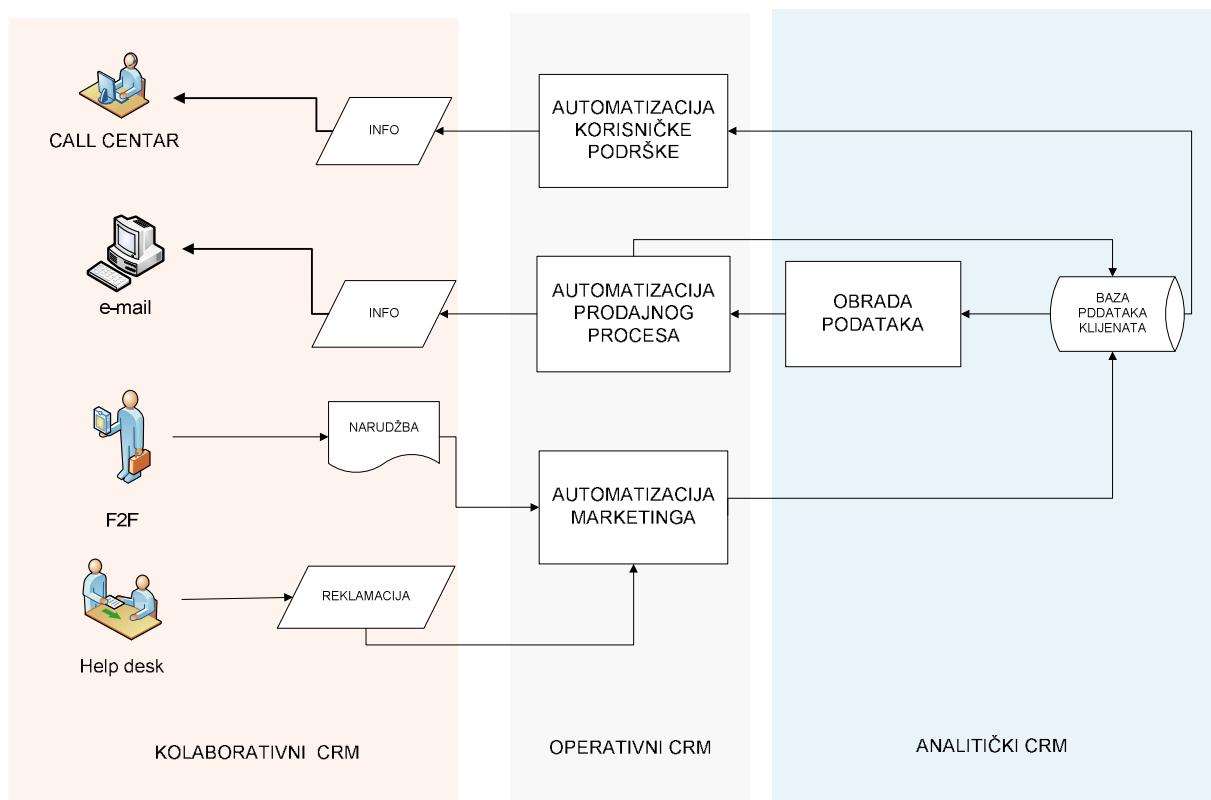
CALL CENTAR

INFO

AUTOMATIZACIJA KORISNIČKE PODRŠKE

e-mail

INFO

AUTOMATIZACIJA PRODAJNOG PROCESA

OBRADA PODATAKA

BAZA PDDATAKA KLIJENATA

NARUDŽBA

F2F

AUTOMATIZACIJA MARKETINGA

REKLAMACIJA

Help desk

KOLABORATIVNI CRM

OPERATIVNI CRM

ANALITIČKI CRM